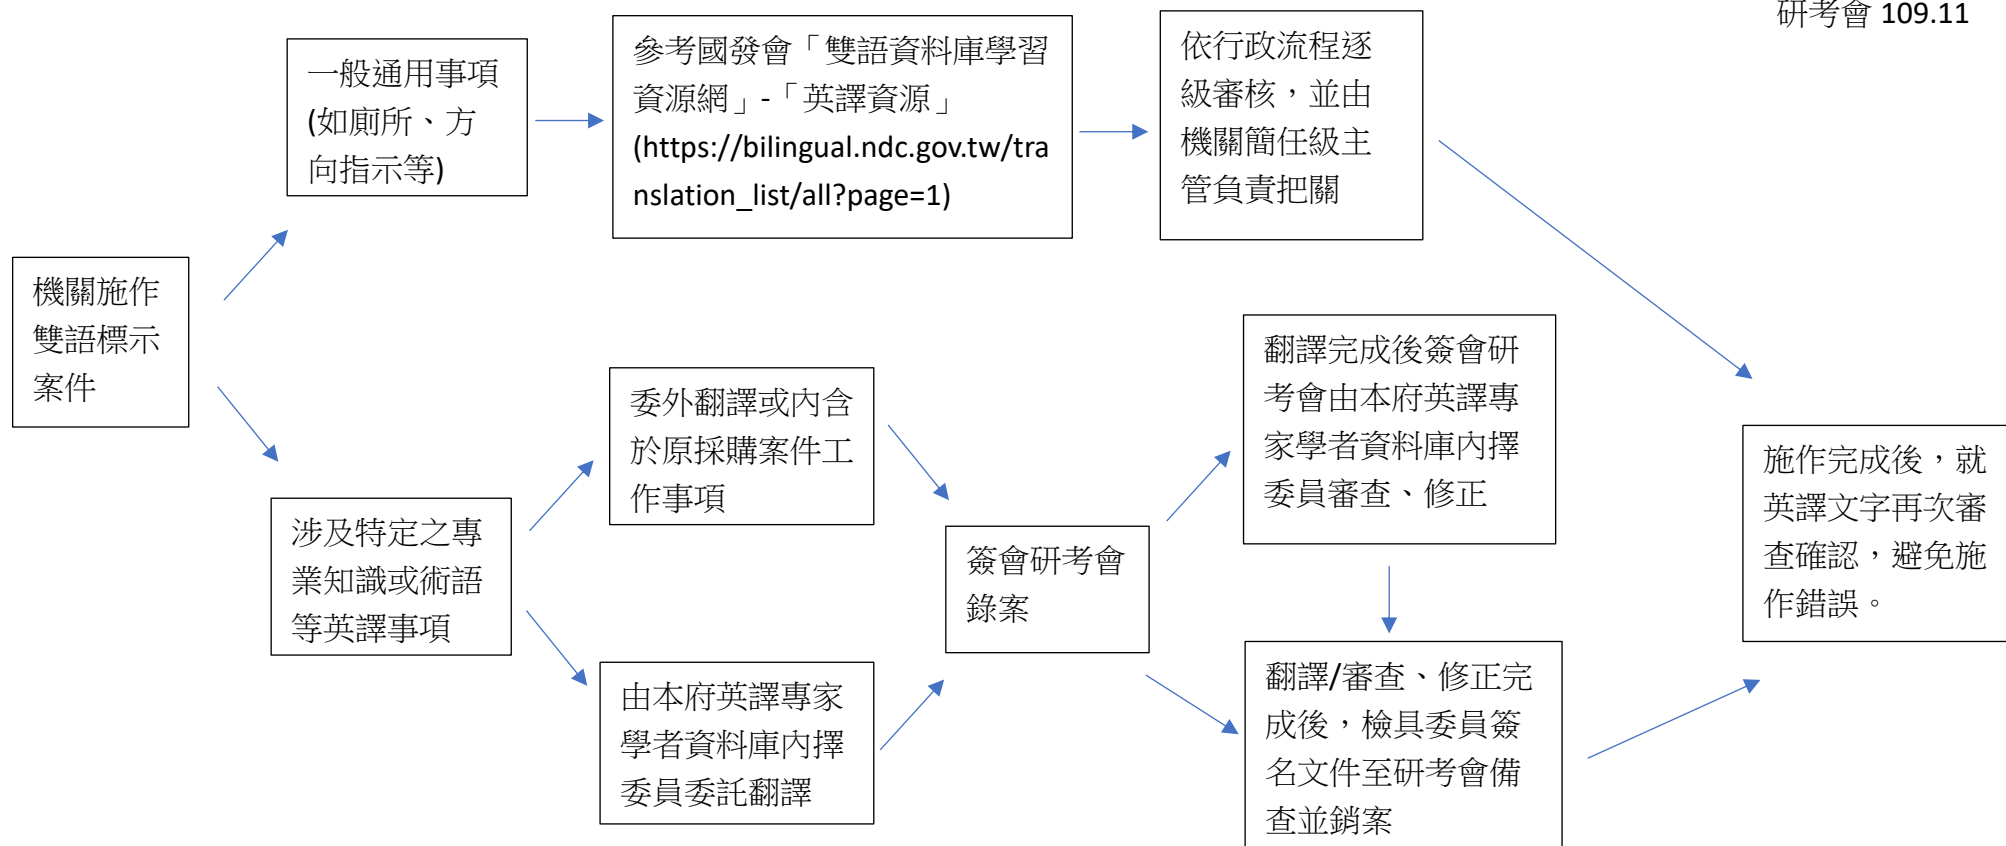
研考會 109.11

機關施作雙語標示案件

一般通用事項(如廁所、方向指示等)

參考國發會「雙語資料庫學習資源網」-「英譯資源」(https://bilingual.ndc.gov.tw/translation_list/all?page=1)

依行政流程逐級審核，並由機關簡任級主管負責把關

涉及特定之專業知識或術語等英譯事項

委外翻譯或內含於原採購案件工作事項

由本府英譯專家學者資料庫內擇委員委託翻譯

簽會研考會錄案

翻譯完成後簽會研考會由本府英譯專家學者資料庫內擇委員審查、修正

翻譯/審查、修正完成後，檢具委員簽名文件至研考會備查並銷案

施作完成後，就英譯文字再次審查確認，避免施作錯誤。